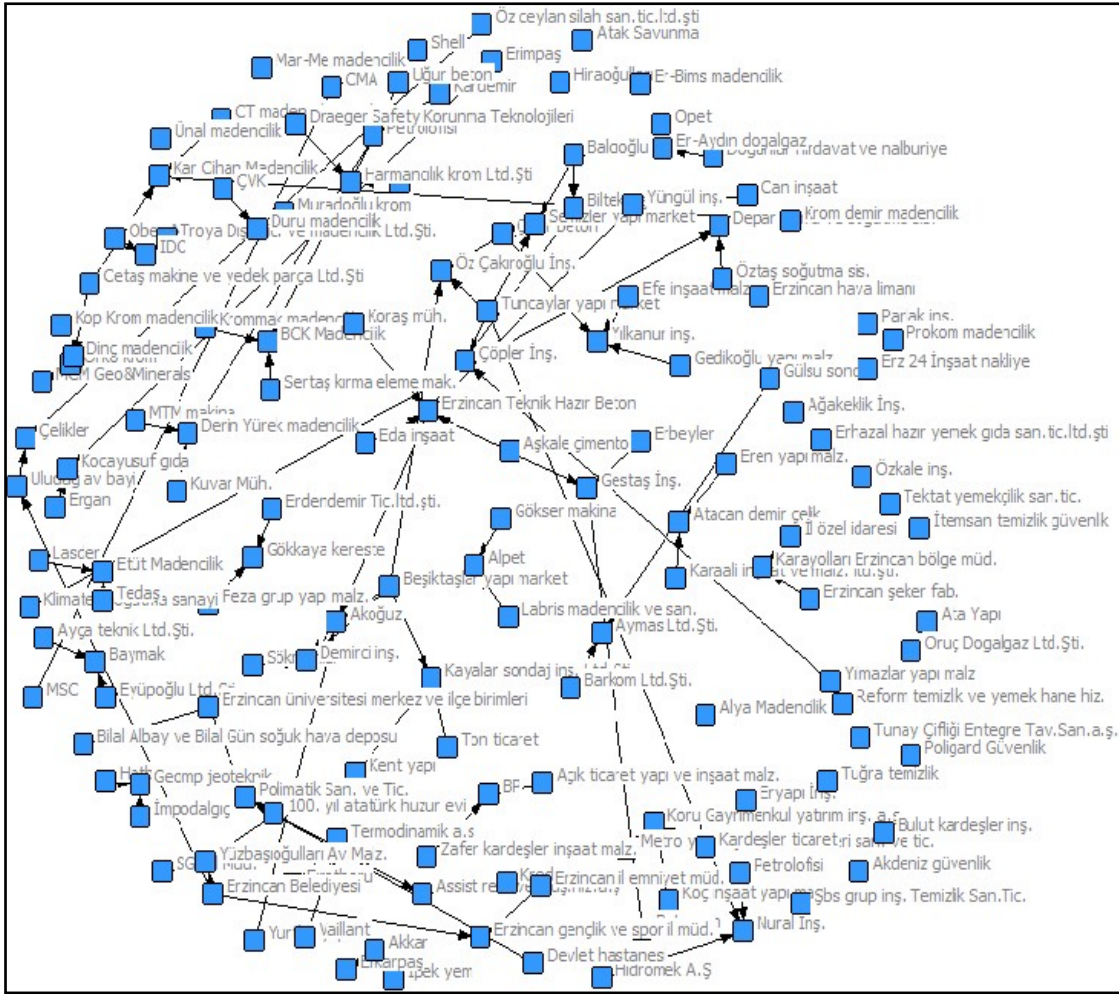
Öz ceylan silah san.tic.ltd.şti
Shell
Atak Savunma
Mar-Me madencilik
Erimpaş
CMA
Uğur beton
Kardemir
Hiraoğlu
Bims madencilik
CT maden
Draeger Safety Korunma Teknolojileri
Petrolofisi
Ünal madencilik
Opet
Er-Aydın dogalgaz
Doğanlar hırdavat ve nalburiye
Balooğlu
Kar Cihan Madencilik
ÇVK
Harmancılık krom Ltd.Şti
Muradoğlu krom
Biltek
Yüngül inş.
Can inşaat
Duru madencilik
Semizler yapı market
Depar
Krom demir madencilik
Obenel Troya Dış Tic. ve madencilik Ltd.Şti.
IDC
beton
Öz Çakıroğlu İnş.
Öztaş soğutma sis.
Cetaş makine ve yedek parça Ltd.Şti
Efe inşaat malz.
Erzincan hava limanı
Tuncaylar yapı market
Kop Krom madencilik
Krommaş madencilik
Koraş müh.
Yılkanur inş.
Parak inş.
Prokom madencilik
BCK Madencilik
Dinç madencilik
Gedikoğlu yapı malz.
Erz 24 İnşaat nakliye
MGM Geo&Minerals
Çöpler İnş.
Sertaş kırma eleme mak.
Gülsu sondaj
Erzincan Teknik Hazır Beton
MTM makina
Ağakeklik İnş.
Çelikler
Derin Yürek madencilik
Eda inşaat
Aşkale çimento
Erbeyler
Erhazal hazır yemek gıda san.tic.ltd.şti
Kocayusuf gıda
Uludağ av bayi
Eren yapı malz.
Özkale inş.
Kuvar Müh.
Gestaş İnş.
Ergan
Tektat yemekçilik san.tic.
Erderdemir Tic.ltd.şti.
Gökser makina
Atacan demir çelik
İl özel idaresi
İtemsan temizlik güvenlik
Lascer
Etüt Madencilik
Gökkaya kereste
Alpet
Karayolları Erzincan bölge müd.
Tedaş
Karaali inşaat ve malz. ltd.şti.
Klimatek
sanayi
Feza grup yapı malz.
Beşiktaşlar yapı market
Erzincan şeker fab.
Labris madencilik ve san.
Ata Yapı
Ayça teknik Ltd.Şti.
Akoğuz
Aymas Ltd.Şti.
Oruç Dogalgaz Ltd.Şti.
Baymak
Demirci inş.
Yılmazlar yapı malz
MSC
Eyüpoğlu Ltd.Şti.
Kayalar sondaj inş. Ltd.Şti.
Barkom Ltd.Şti.
Reform temizlik ve yemek hane hiz.
Erzincan üniversitesi merkez ve ilçe birimleri
Alya Madencilik
Tunay Çiftliği Entegre Tav.San.a.ş.
Bilal Albay ve Bilal Gün soğuk hava deposu
Ton ticaret
Poligard Güvenlik
Kent yapı
Gecmp jeoteknik
BP
Açık ticaret yapı ve inşaat malz.
Tuğra temizlik
Polimatik San. ve Tic.
Eryapı İnş.
İmpodalgıç
100. yıl atatürk huzur evi
Koru Gayrimenkul yatırım inş. a.ş.
Bulut kardeşler inş.
Termodinamik a.ş
Metro
Kardeşler ticaret
Yüzbaşıoğulları Av Malz.
Zafer kardeşler inşaat malz.
Akdeniz güvenlik
Petrolofisi
Erzincan il emniyet müd.
Assist
Koç inşaat yapı malz.
Sbs grup inş. Temizlik San.Tic.
Erzincan Belediyesi
Nural İnş.
Vaillant
Erzincan gençlik ve spor il müd.
Akkar
Devlet hastanesi
Erkarpaş
İpek yem
Hidromek A.Ş